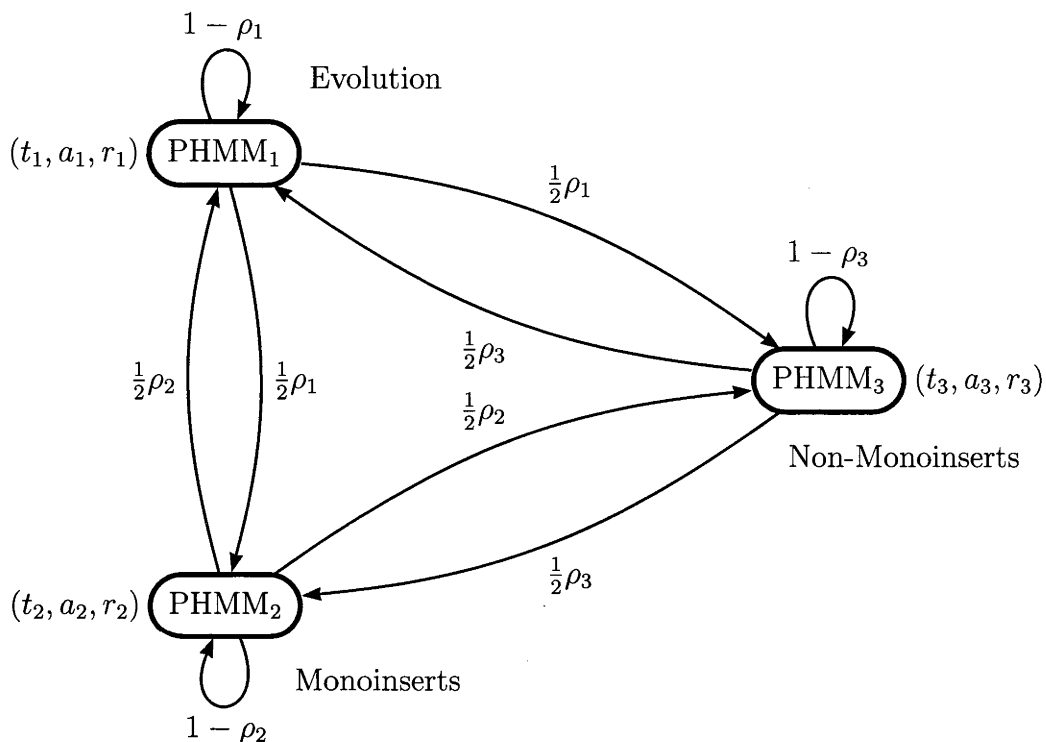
$1-\rho_1$

Evolution

$(t_1, a_1, r_1)$ $\text{PHMM}_1$

$\frac{1}{2}\rho_1$

$1-\rho_3$

$\frac{1}{2}\rho_3$

$\frac{1}{2}\rho_2$

$\frac{1}{2}\rho_1$

$\text{PHMM}_3$ $(t_3, a_3, r_3)$

$\frac{1}{2}\rho_2$

Non-Monoinserts

$\frac{1}{2}\rho_3$

$(t_2, a_2, r_2)$ $\text{PHMM}_2$

Monoinserts

$1-\rho_2$